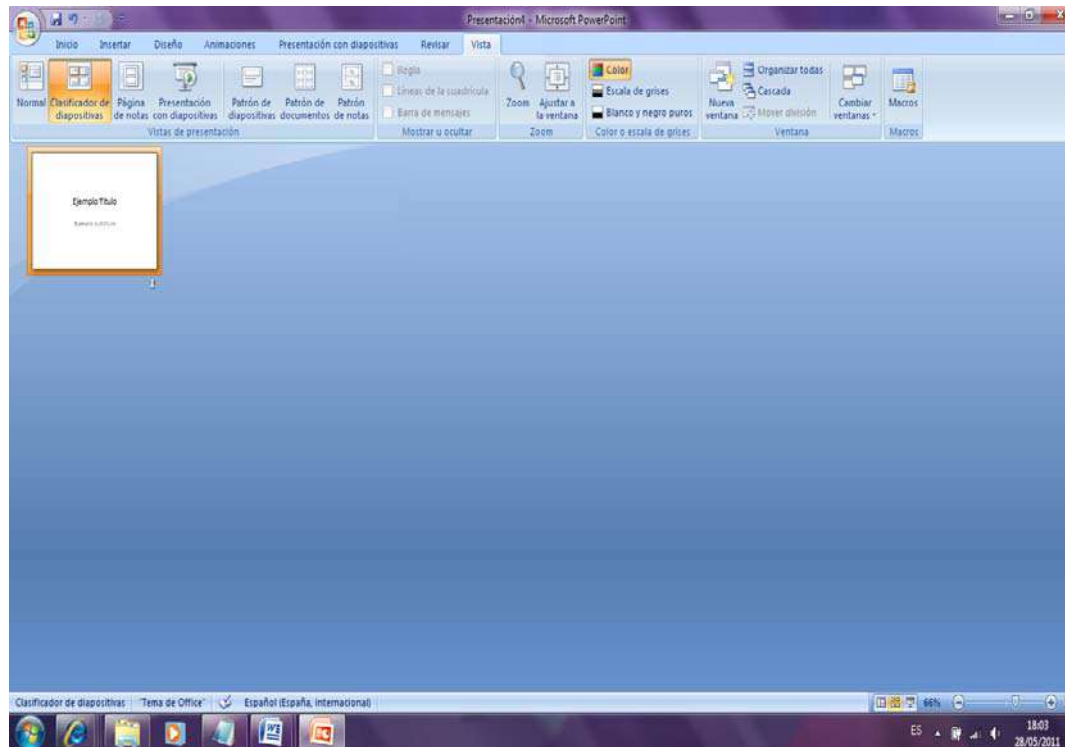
Presentación4 - Microsoft PowerPoint

Inicio Insertar Diseño Animaciones Presentación con diapositivas Revisar Vista

Normal Clasificador de diapositivas Página de notas Presentación con diapositivas Patrón de diapositivas Patrón de documentos Patrón de notas
Vistas de presentación

Regla
Líneas de la cuadrícula
Barra de mensajes
Mostrar u ocultar

Zoom Ajustar a la ventana
Zoom

Color
Escala de grises
Blanco y negro puros
Color o escala de grises

Nueva ventana Organizar todas Cascada Mover división Cambiar ventanas
Ventana

Macros
Macros

Ejemplo Título
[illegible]

1

Clasificador de diapositivas "Tema de Office" Español (España, internacional)

66%

ES 18:03 28/05/2011